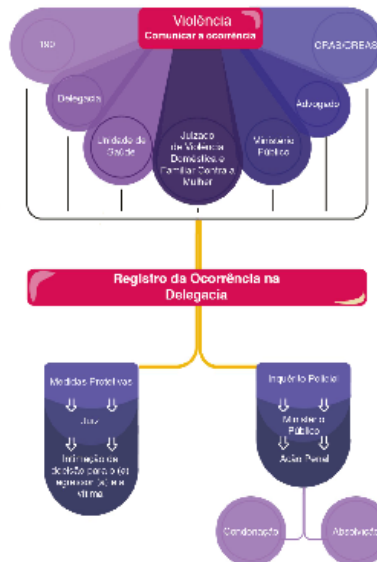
Violência
Comunicar a ocorrência

180

CRAS/CREAS

Delegacia

Advogado

Unidade de Saúde

Juizado de Violência Doméstica e Familiar Contra a Mulher

Ministério Público

Registro da Ocorrência na Delegacia

Medidas Protetivas

Juiz

Intimação da decisão para o (a) agressor (a) e a vítima

Inquérito Policial

Ministério Público

Ação Penal

Condenação

Absolvição